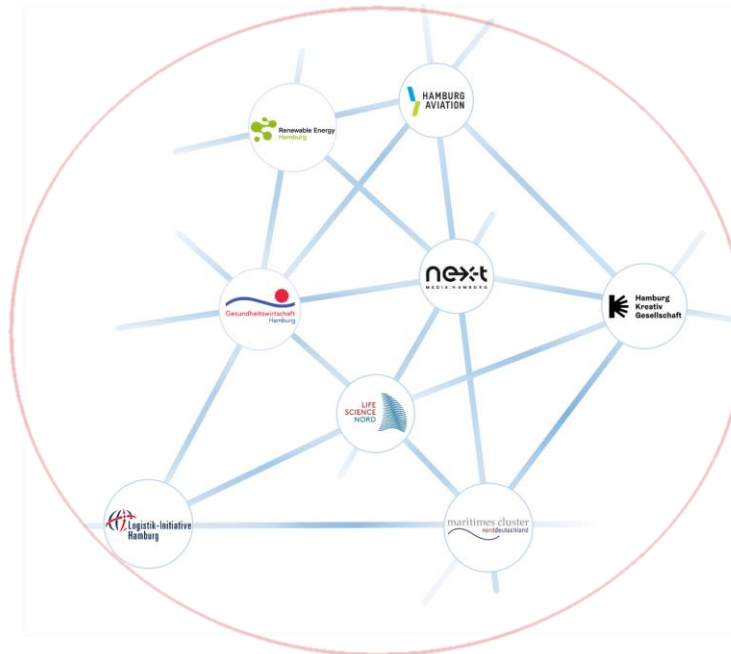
HAMBURG AVIATION

Renewable Energy Hamburg

nex-t MEDIA:HAMBURG

Hamburg Kreativ Gesellschaft

Gesundheitswirtschaft Hamburg

LIFE SCIENCE NORD

Logistik-Initiative Hamburg

maritimes cluster norddeutschland